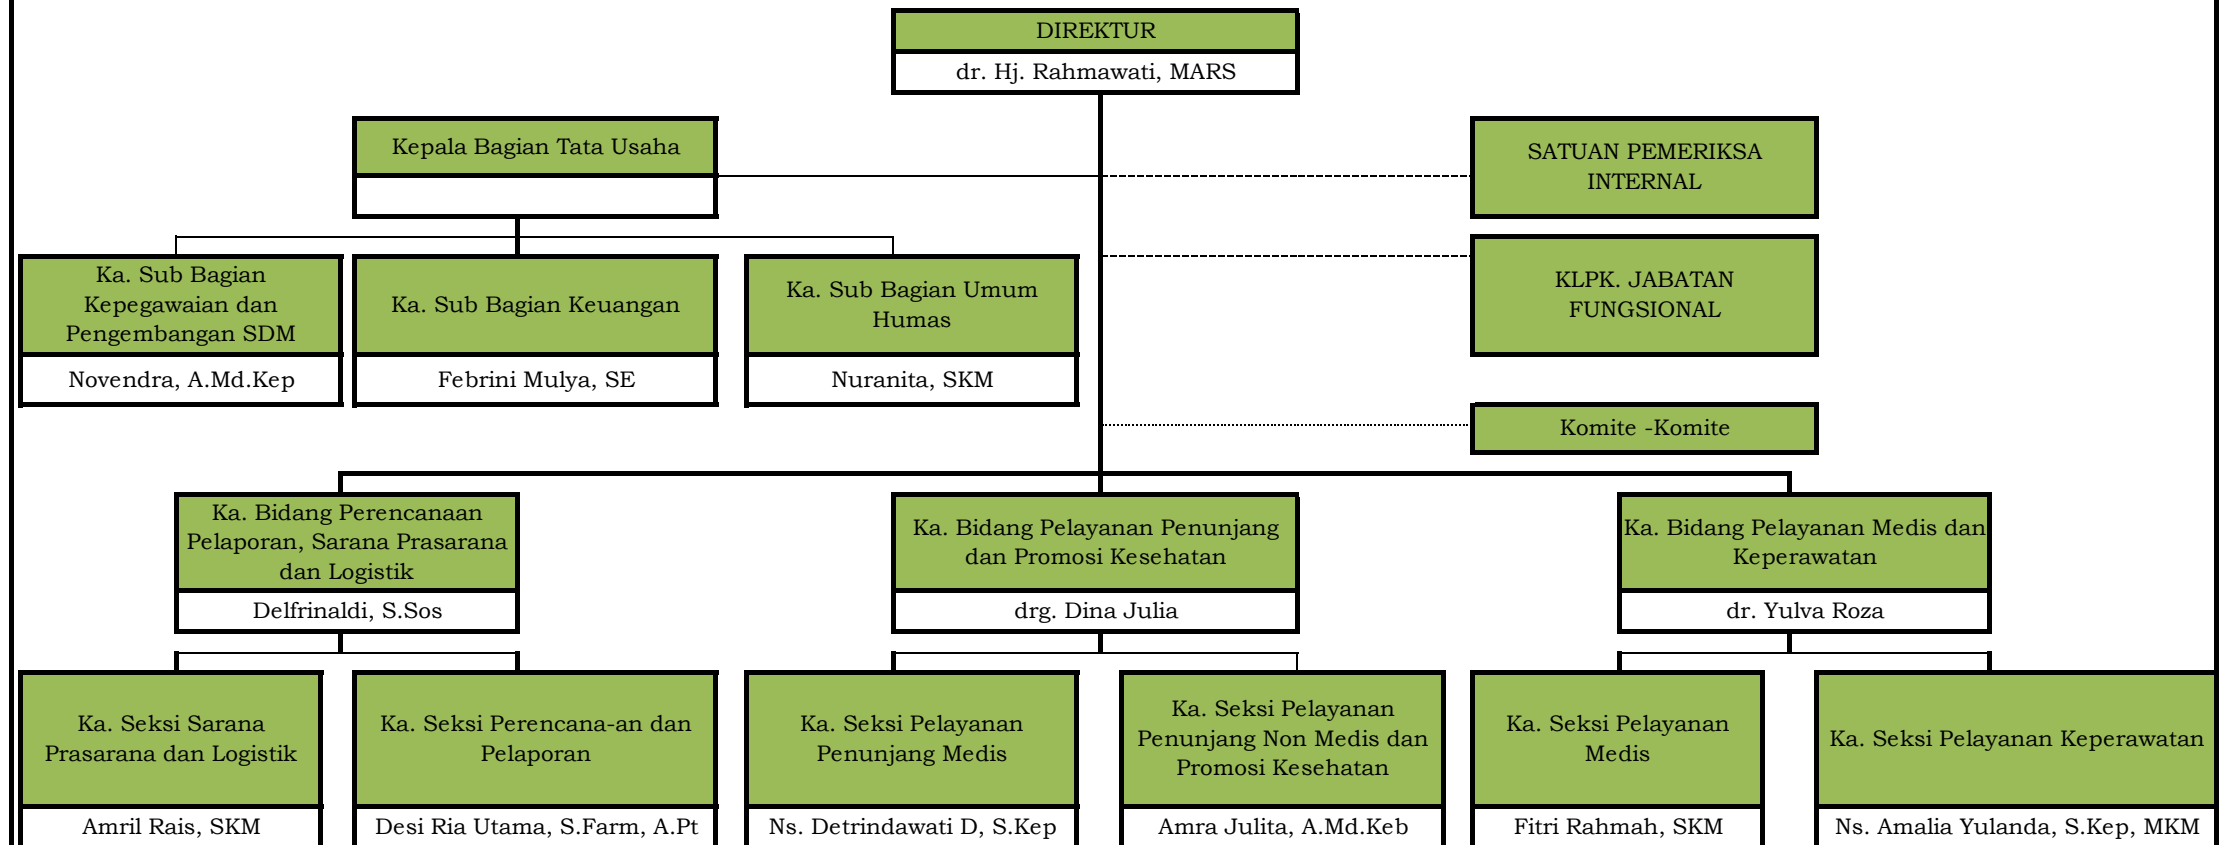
DIREKTUR
dr. Hj. Rahmawati, MARS

Kepala Bagian Tata Usaha

SATUAN PEMERIKSA INTERNAL

Ka. Sub Bagian Kepegawaian dan Pengembangan SDM
Novendra, A.Md.Kep

Ka. Sub Bagian Keuangan
Febrini Mulya, SE

Ka. Sub Bagian Umum Humas
Nuranita, SKM

KLPK. JABATAN FUNGSIONAL

Komite -Komite

Ka. Bidang Perencanaan Pelaporan, Sarana Prasarana dan Logistik
Delfrinaldi, S.Sos

Ka. Bidang Pelayanan Penunjang dan Promosi Kesehatan
drg. Dina Julia

Ka. Bidang Pelayanan Medis dan Keperawatan
dr. Yulva Roza

Ka. Seksi Sarana Prasarana dan Logistik
Amril Rais, SKM

Ka. Seksi Perencana-an dan Pelaporan
Desi Ria Utama, S.Farm, A.Pt

Ka. Seksi Pelayanan Penunjang Medis
Ns. Detrindawati D, S.Kep

Ka. Seksi Pelayanan Penunjang Non Medis dan Promosi Kesehatan
Amra Julita, A.Md.Keb

Ka. Seksi Pelayanan Medis
Fitri Rahmah, SKM

Ka. Seksi Pelayanan Keperawatan
Ns. Amalia Yulanda, S.Kep, MKM